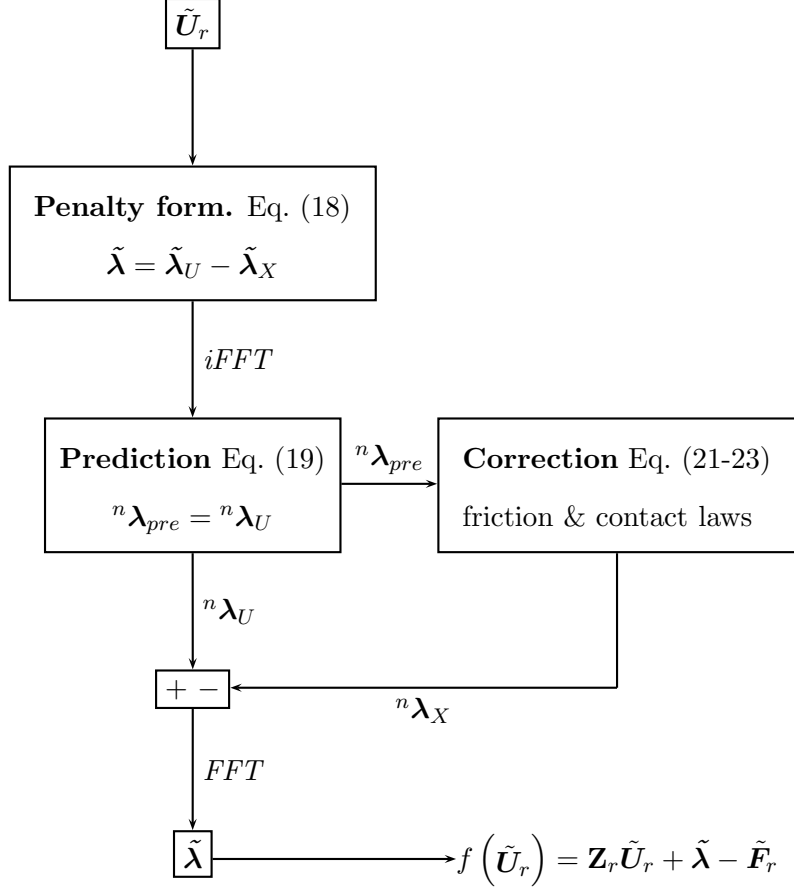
$\tilde{\boldsymbol{U}}_r$

**Penalty form.** Eq. (18)
$\tilde{\boldsymbol{\lambda}} = \tilde{\boldsymbol{\lambda}}_U - \tilde{\boldsymbol{\lambda}}_X$

$iFFT$

**Prediction** Eq. (19)
${}^n\boldsymbol{\lambda}_{pre} = {}^n\boldsymbol{\lambda}_U$

${}^n\boldsymbol{\lambda}_{pre}$

**Correction** Eq. (21-23)
friction & contact laws

${}^n\boldsymbol{\lambda}_U$

$+ \; -$

${}^n\boldsymbol{\lambda}_X$

$FFT$

$\tilde{\boldsymbol{\lambda}}$

$f\left(\tilde{\boldsymbol{U}}_r\right) = \mathbf{Z}_r\tilde{\boldsymbol{U}}_r + \tilde{\boldsymbol{\lambda}} - \tilde{\boldsymbol{F}}_r$